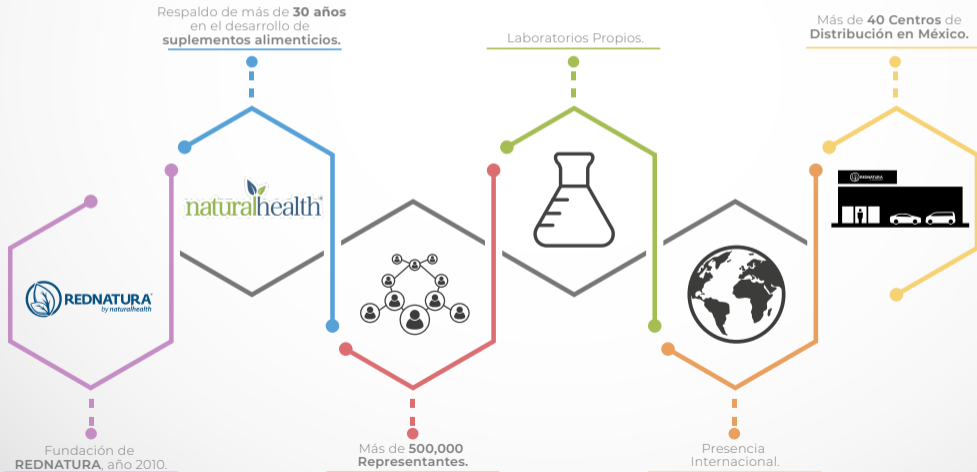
Respaldo de más de **30 años** en el desarrollo de **suplementos alimenticios.**

Laboratorios Propios.

Más de **40 Centros de Distribución en México.**

REDNATURA by naturalhealth

naturalhealth

REDNATURA

Fundación de **REDNATURA**, año 2010.

Más de **500,000 Representantes.**

Presencia Internacional.